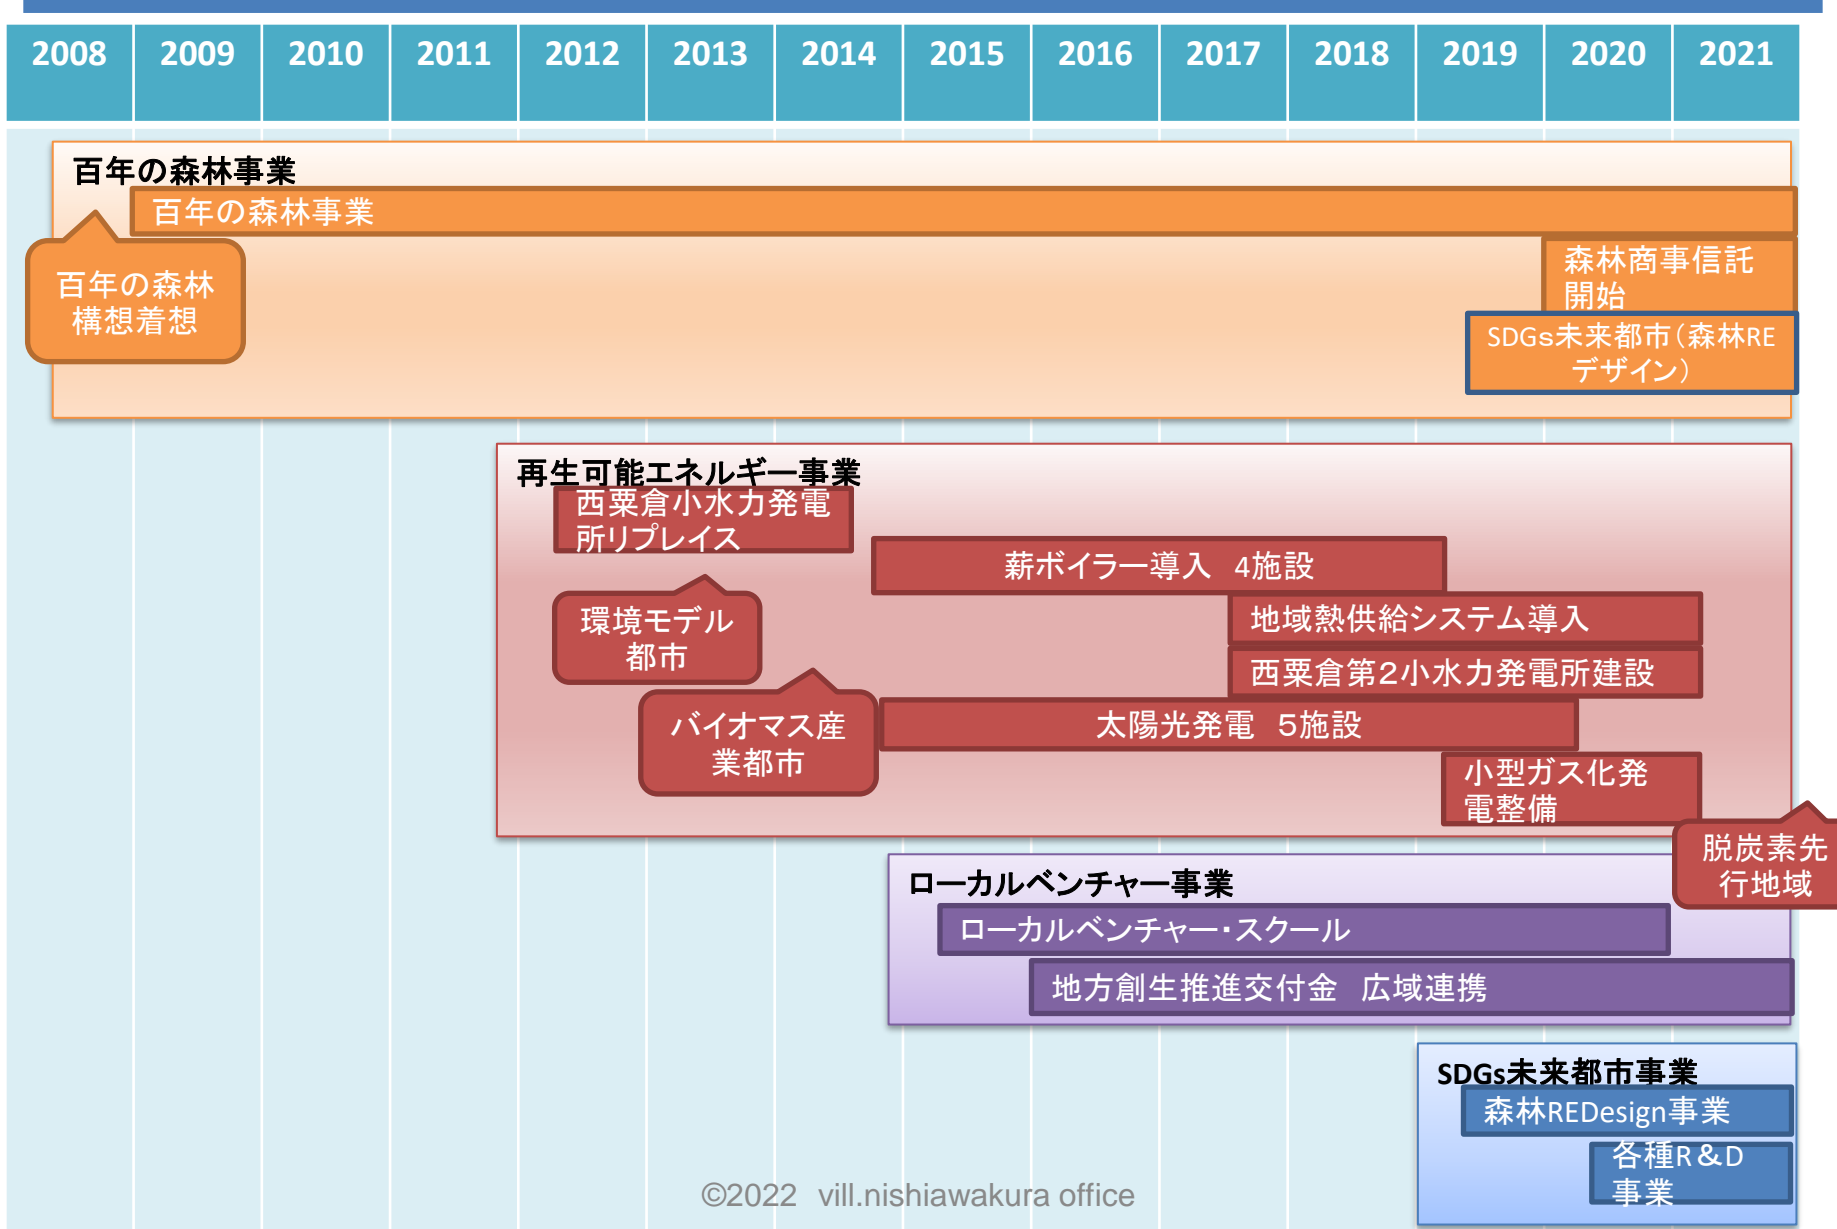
| 2008 | 2009 | 2010 | 2011 | 2012 | 2013 | 2014 | 2015 | 2016 | 2017 | 2018 | 2019 | 2020 | 2021 |
|---|---|---|---|---|---|---|---|---|---|---|---|---|---|

百年の森林事業

百年の森林事業

百年の森林構想着想

森林商事信託開始

SDGs未来都市（森林REデザイン）

再生可能エネルギー事業

西粟倉小水力発電所リプレイス

薪ボイラー導入　4施設

環境モデル都市

地域熱供給システム導入

西粟倉第2小水力発電所建設

バイオマス産業都市

太陽光発電　5施設

小型ガス化発電整備

脱炭素先行地域

ローカルベンチャー事業

ローカルベンチャー・スクール

地方創生推進交付金　広域連携

SDGs未来都市事業

森林REDesign事業

各種R&D事業

©2022　vill.nishiawakura office